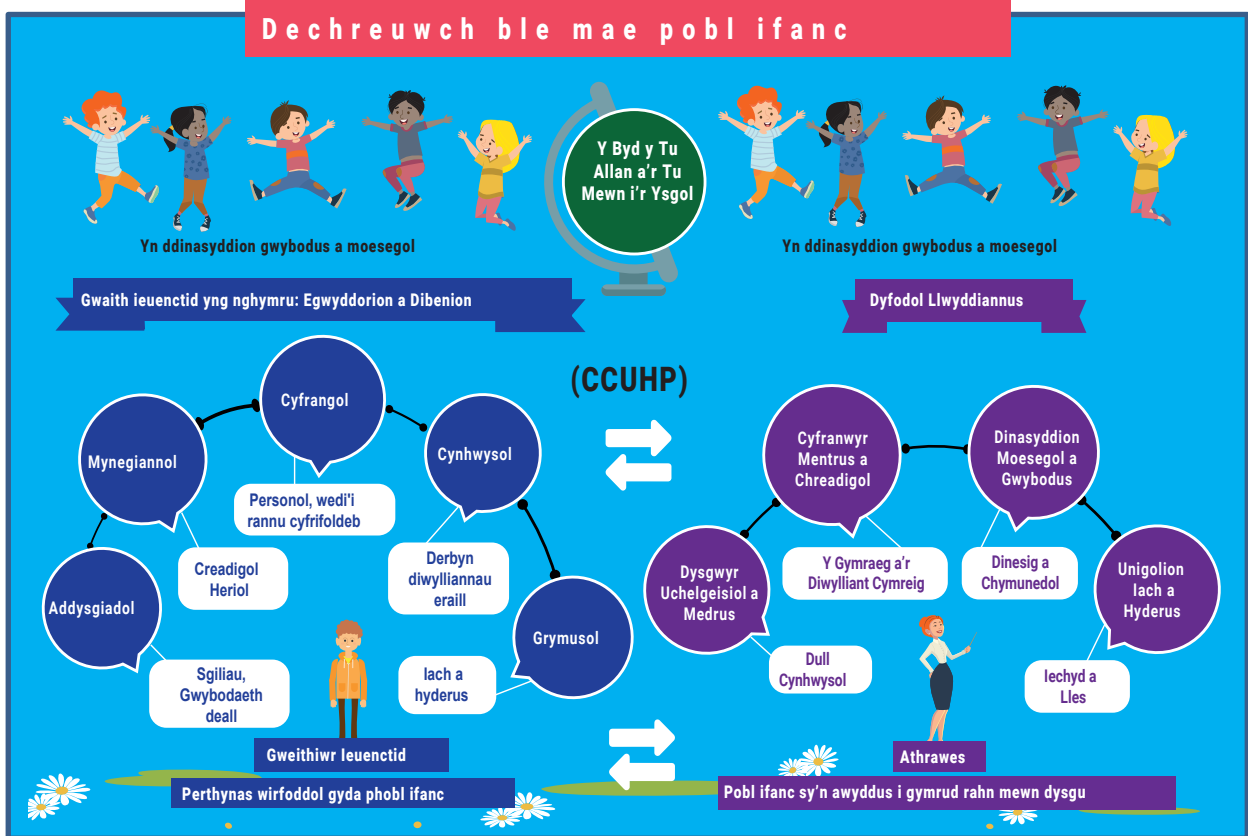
Dechreuwch ble mae pobl ifanc

Y Byd y Tu Allan a'r Tu Mewn i'r Ysgol

Yn ddinasyddion gwybodus a moesegol

Yn ddinasyddion gwybodus a moesegol

Gwaith ieuenctid yng nghymru: Egwyddorion a Dibenion

Dyfodol Llwyddiannus

(CCUHP)

Cyfrangol

Mynegiannol

Cynhwysol

Personol, wedi'i rannu cyfrifoldeb

Creadigol Heriol

Derbyn diwylliannau eraill

Addysgiadol

Grymusol

Sgiliau, Gwybodaeth deall

Iach a hyderus

Gweithiwr Ieuenctid

Perthynas wirfoddol gyda phobl ifanc

Cyfranwyr Mentrus a Chreadigol

Dinasyddion Moesegol a Gwybodus

Dysgwyr Uchelgeisiol a Medrus

Y Gymraeg a'r Diwylliant Cymreig

Dinesig a Chymunedol

Unigolion Iach a Hyderus

Dull Cynhwysol

Iechyd a Lles

Athrawes

Pobl ifanc sy'n awyddus i gymryd rahn mewn dysgu